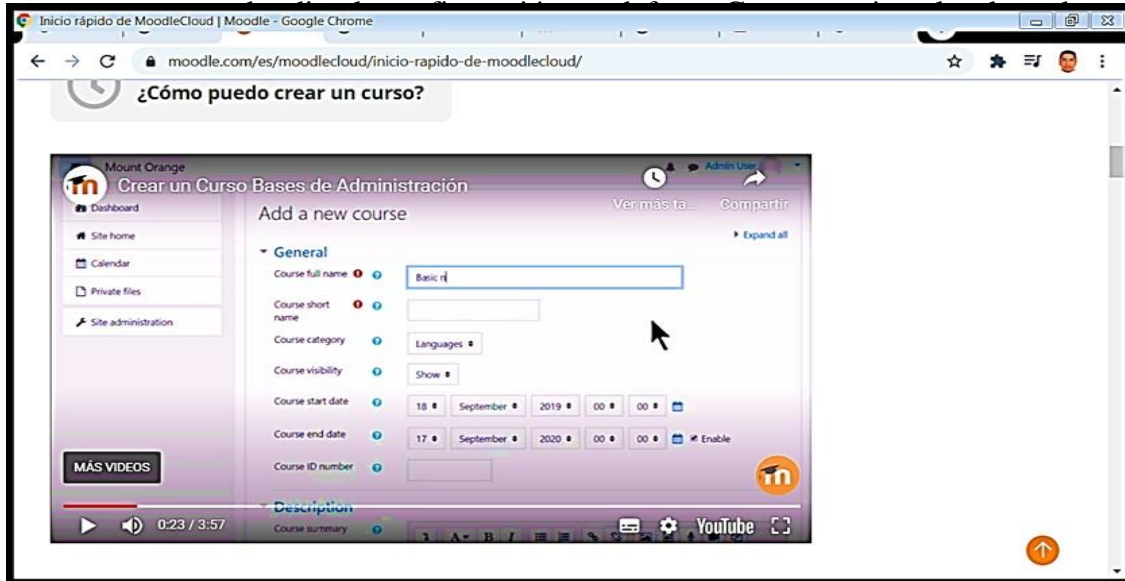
Inicio rápido de MoodleCloud | Moodle - Google Chrome

moodle.com/es/moodlecloud/inicio-rapido-de-moodlecloud/

¿Cómo puedo crear un curso?

Mount Orange

Crear un Curso Bases de Administración

Ver más ta...

Compartir

Admin User

Dashboard

Site home

Calendar

Private files

Site administration

Add a new course

Expand all

General

Course full name

Basic n

Course short name

Course category

Languages

Course visibility

Show

Course start date

18 | September | 2019 | 00 | 00

Course end date

17 | September | 2020 | 00 | 00 | Enable

Course ID number

MÁS VIDEOS

Description

Course summary

0:23 / 3:57

YouTube